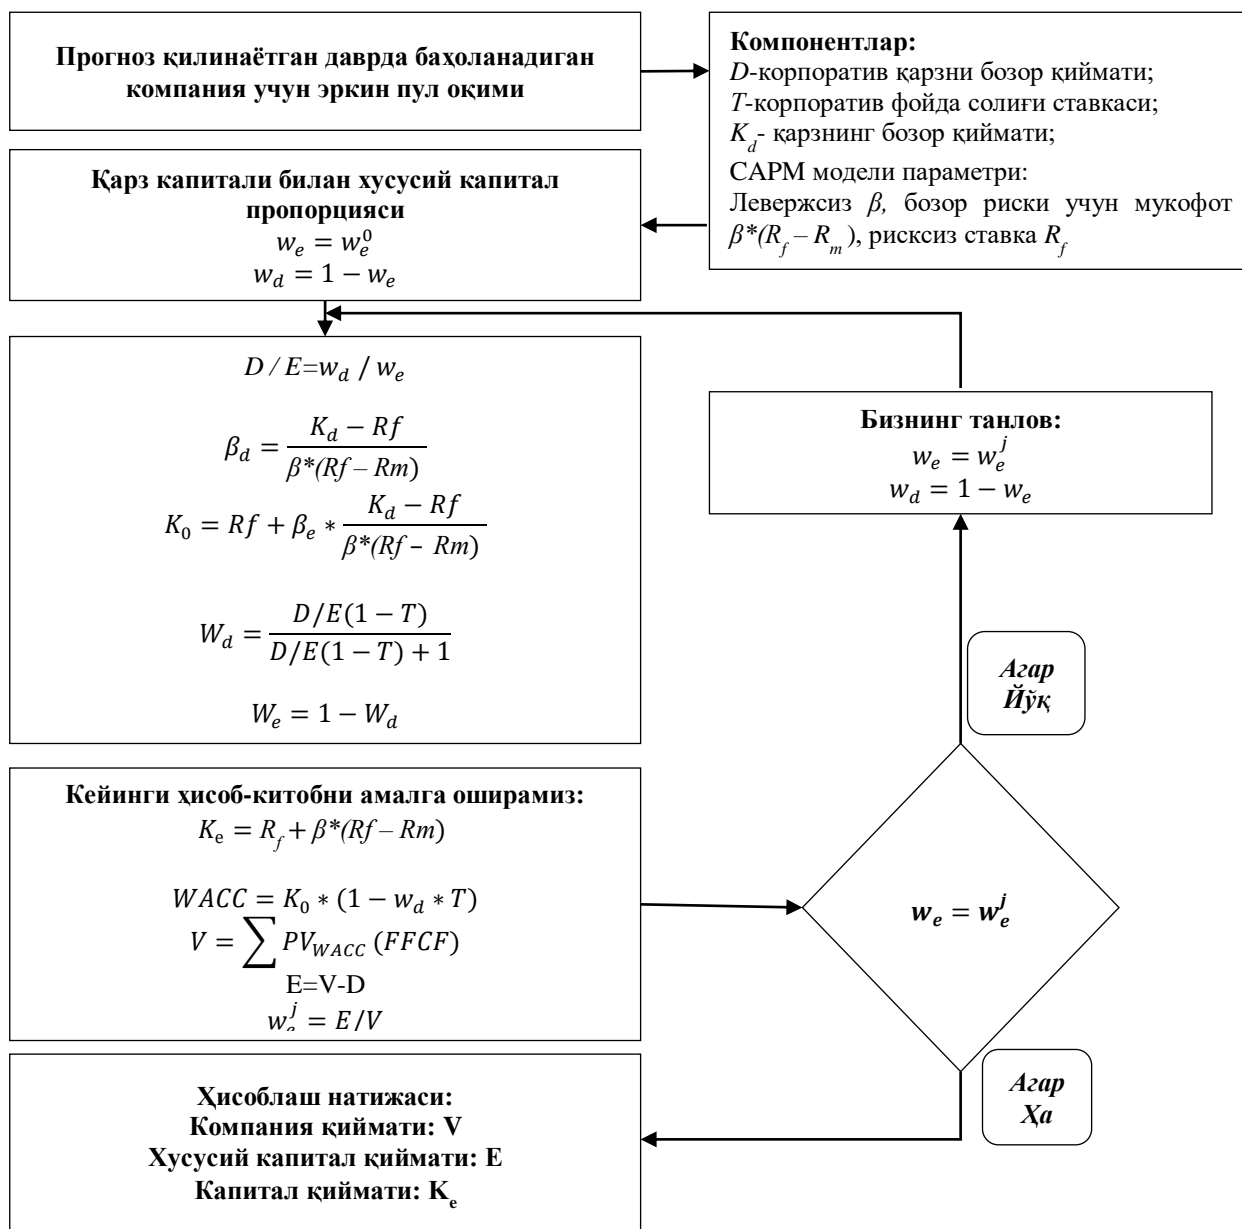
**Прогноз қилинаётган даврда баҳоланадиган компания учун эркин пул оқими**

**Компонентлар:**
*D*-корпоратив қарзни бозор қиймати;
*T*-корпоратив фойда солиғи ставкаси;
$K_d$- қарзнинг бозор қиймати;
CAPM модели параметри:
Левержсиз *β,* бозор риски учун мукофот $\beta*(R_f - R_m)$, рисксиз ставка $R_f$

**Қарз капитали билан хусусий капитал пропорцияси**
$w_e = w_e^0$
$w_d = 1 - w_e$

$D / E = w_d / w_e$

$\beta_d = \frac{K_d - Rf}{\beta*(Rf - Rm)}$

$K_0 = Rf + \beta_e * \frac{K_d - Rf}{\beta*(Rf - Rm)}$

$W_d = \frac{D/E(1-T)}{D/E(1-T)+1}$

$W_e = 1 - W_d$

**Бизнинг танлов:**
$w_e = w_e^j$
$w_d = 1 - w_e$

***Агар Йўқ***

**Кейинги ҳисоб-китобни амалга оширамиз:**
$K_e = R_f + \beta*(Rf - Rm)$

$WACC = K_0 * (1 - w_d * T)$
$V = \sum PV_{WACC}(FFCF)$
E=V-D
$w_e^j = E/V$

$w_e = w_e^j$

***Агар Ҳа***

**Ҳисоблаш натижаси:**
**Компания қиймати: V**
**Хусусий капитал қиймати: E**
**Капитал қиймати: $K_e$**